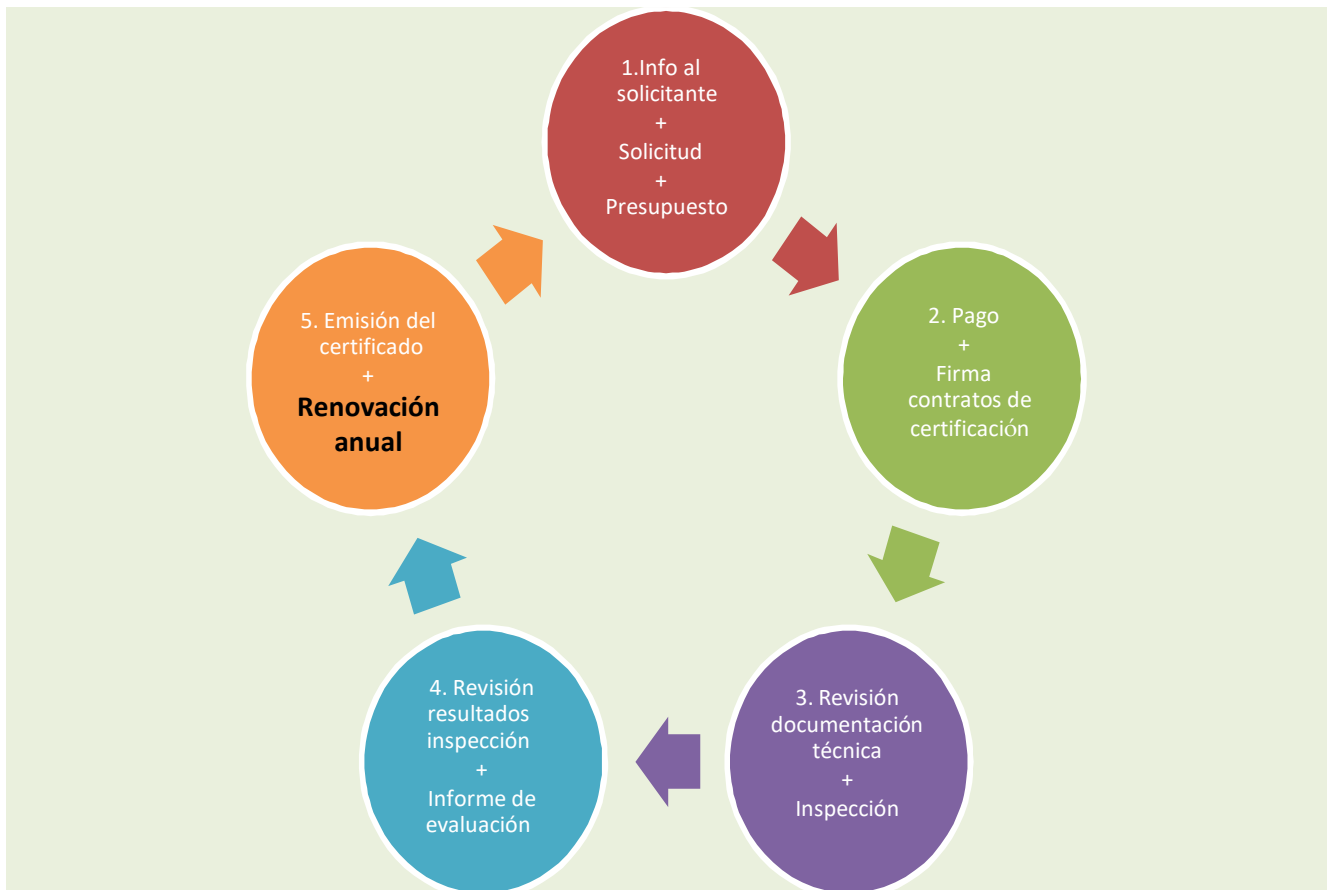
1.Info al solicitante
+
Solicitud
+
Presupuesto

2. Pago
+
Firma contratos de certificación

3. Revisión documentación técnica
+
Inspección

4. Revisión resultados inspección
+
Informe de evaluación

5. Emisión del certificado
+
**Renovación anual**